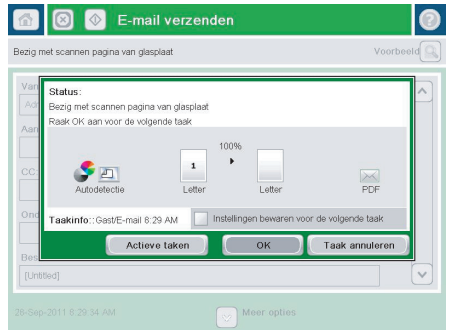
E-mail verzenden

Bezig met scannen pagina van glasplaat

Voorbeeld

Status:
Bezig met scannen pagina van glasplaat
Raak OK aan voor de volgende taak

100%

1

Autodefectie

Letter

Letter

PDF

Taakinfo::Gast/E-mail 8:29 AM

Instellingen bewaren voor de volgende taak

Actieve taken

OK

Taak annuleren

[Untitled]

26-Sep-2011 8:29:34 AM

Meer opties